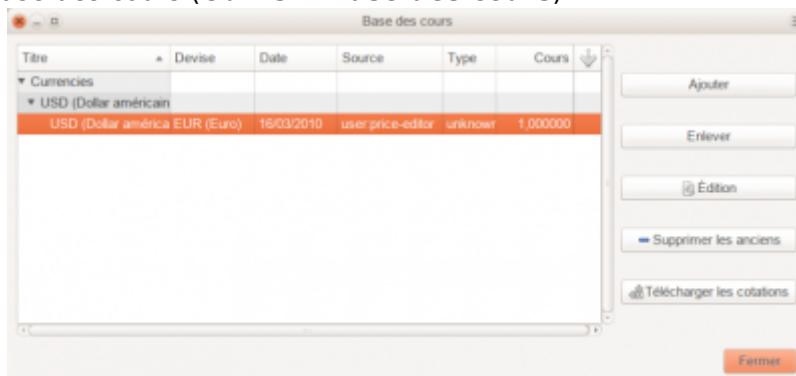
Base des cours

| Titre | Devise | Date | Source | Type | Cours |
|---|---|---|---|---|---|
| ▾ Currencies | | | | | |
| ▾ USD (Dollar américain | | | | | |
| USD (Dollar améric | EUR (Euro) | 16/03/2010 | user:price-editor | unknowr | 1,000000 |

Ajouter

Enlever

Édition

Supprimer les anciens

Télécharger les cotations

Fermer